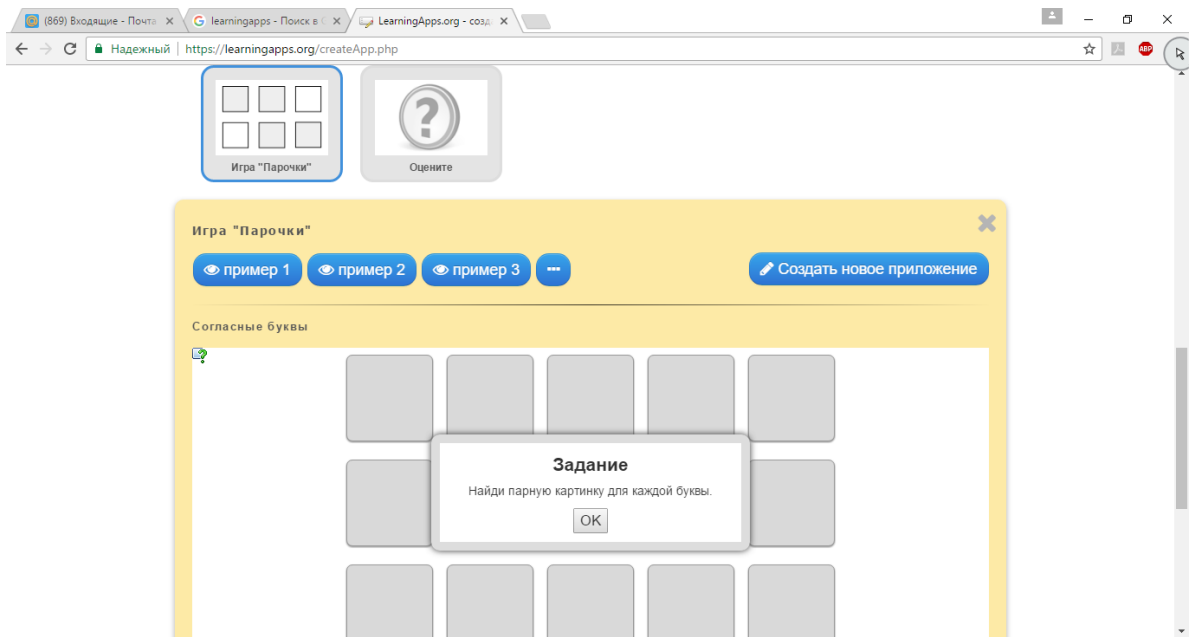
(869) Входящие - Почта ×
learningapps - Поиск в ×
LearningApps.org - созд ×

Надежный | https://learningapps.org/createApp.php

ABP

Игра "Парочки"
Оцените

Игра "Парочки"

пример 1
пример 2
пример 3
···
Создать новое приложение

Согласные буквы

Задание
Найди парную картинку для каждой буквы.
OK